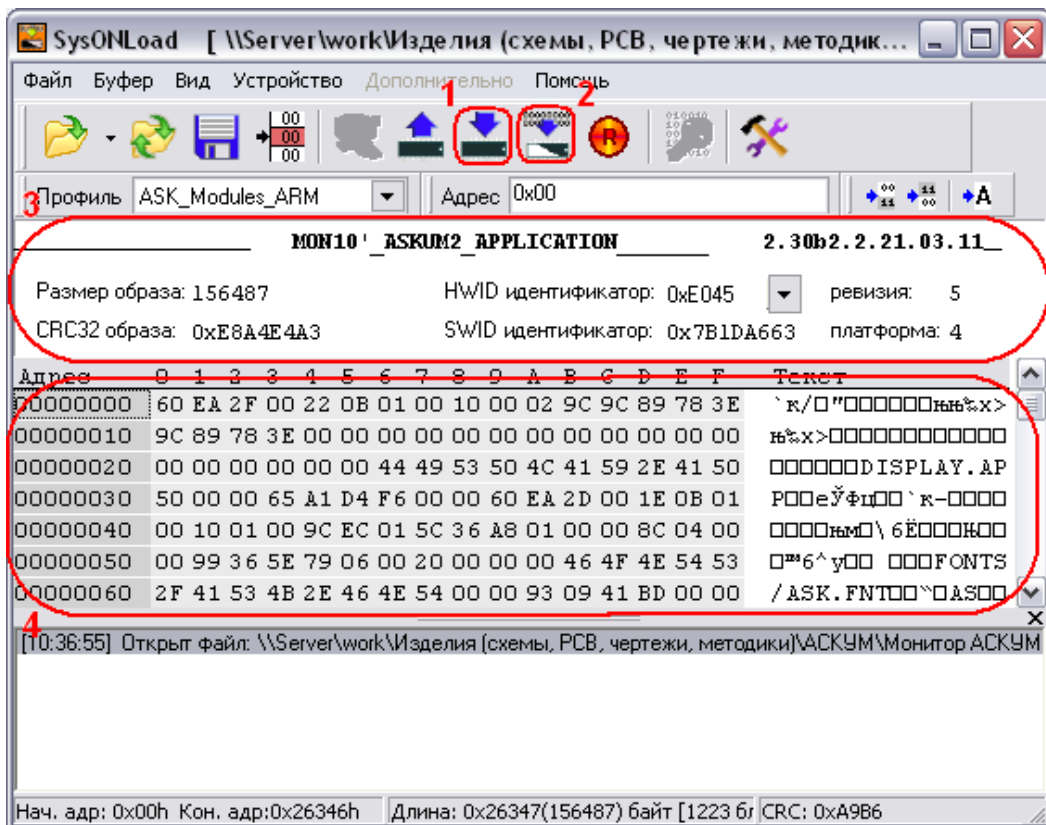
SysONLoad [ \\Server\work\Изделия (схемы, PCB, чертежи, методик...

Файл Буфер Вид Устройство Дополнительно Помощь

1 2

00
00
00

3 Профиль ASK_Modules_ARM Адрес 0x00

MON10'_ASKUM2_APPLICATION 2.30b2.2.21.03.11

Размер образа: 156487 HWID идентификатор: 0xE045 ревизия: 5

CRC32 образа: 0xE8A4E4A3 SWID идентификатор: 0x7B1DA663 платформа: 4

| Адрес | 0 1 2 3 4 5 6 7 8 9 A B C D E F | Текст |
|---|---|---|
| 00000000 | 60 EA 2F 00 22 0B 01 00 10 00 02 9C 9C 89 78 3E | `к/□"□□□□□□њњ‰x> |
| 00000010 | 9C 89 78 3E 00 00 00 00 00 00 00 00 00 00 00 00 | њ‰x>□□□□□□□□□□□□ |
| 00000020 | 00 00 00 00 00 00 44 49 53 50 4C 41 59 2E 41 50 | □□□□□□DISPLAY.AP |
| 00000030 | 50 00 00 65 A1 D4 F6 00 00 60 EA 2D 00 1E 0B 01 | P□□eЎФц□□`к-□□□□ |
| 00000040 | 00 10 01 00 9C EC 01 5C 36 A8 01 00 00 8C 04 00 | □□□□њм□\6Ё□□□Њ□□ |
| 00000050 | 00 99 36 5E 79 06 00 20 00 00 00 46 4F 4E 54 53 | □™6^y□□ □□□FONTS |
| 00000060 | 2F 41 53 4B 2E 46 4E 54 00 00 93 09 41 BD 00 00 | /ASK.FNT□□“□AS□□ |

4

[10:36:55] Открыт файл: \\Server\work\Изделия (схемы, PCB, чертежи, методики)\АСКУМ\Монитор АСКУМ

Нач. адр: 0x00h Кон. адр:0x26346h Длина: 0x26347(156487) байт [1223 б CRC: 0xA9B6